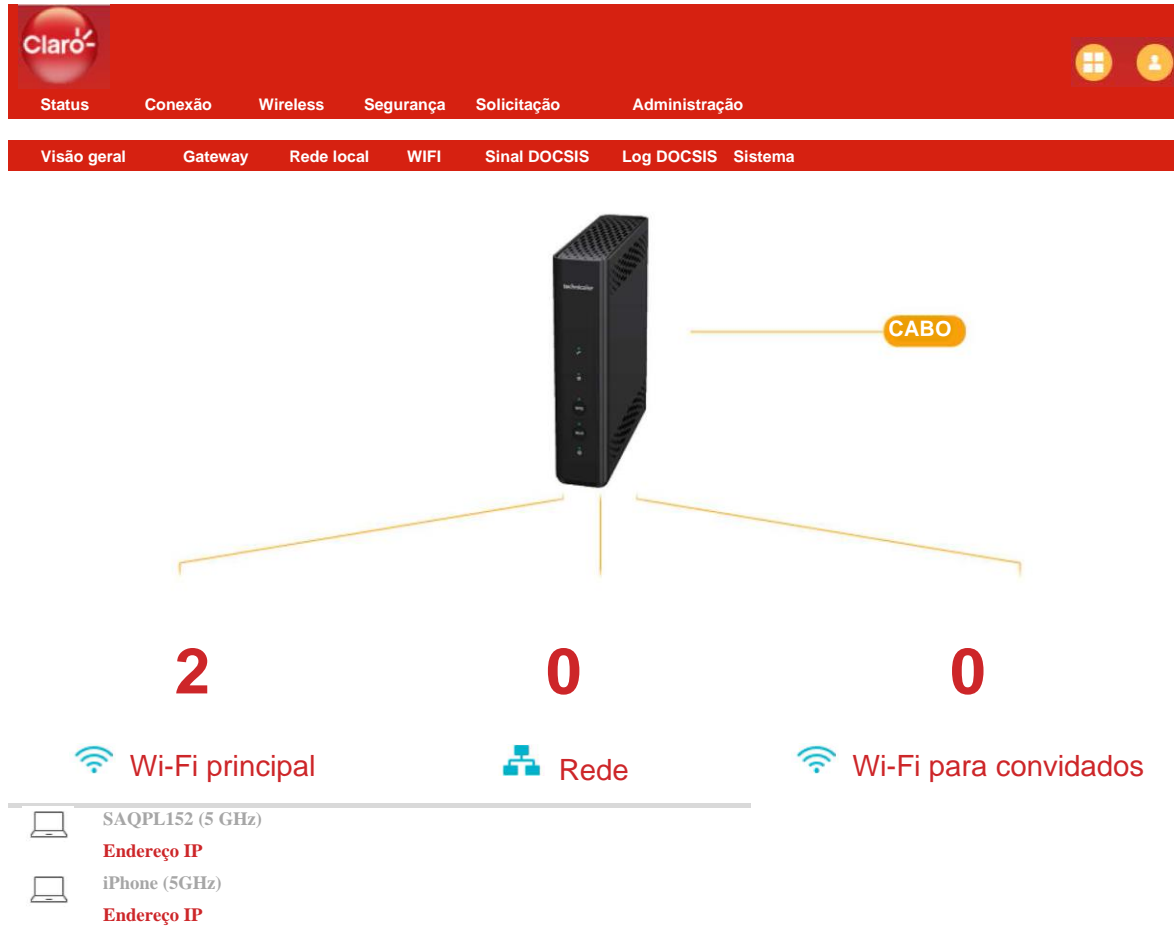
Claro

Status Conexão Wireless Segurança Solicitação Administração

Visão geral Gateway Rede local WIFI Sinal DOCSIS Log DOCSIS Sistema

technicolor

CABO

2

Wi-Fi principal

0

Rede

0

Wi-Fi para convidados

SAQPL152 (5 GHz)

Endereço IP

iPhone (5GHz)

Endereço IP